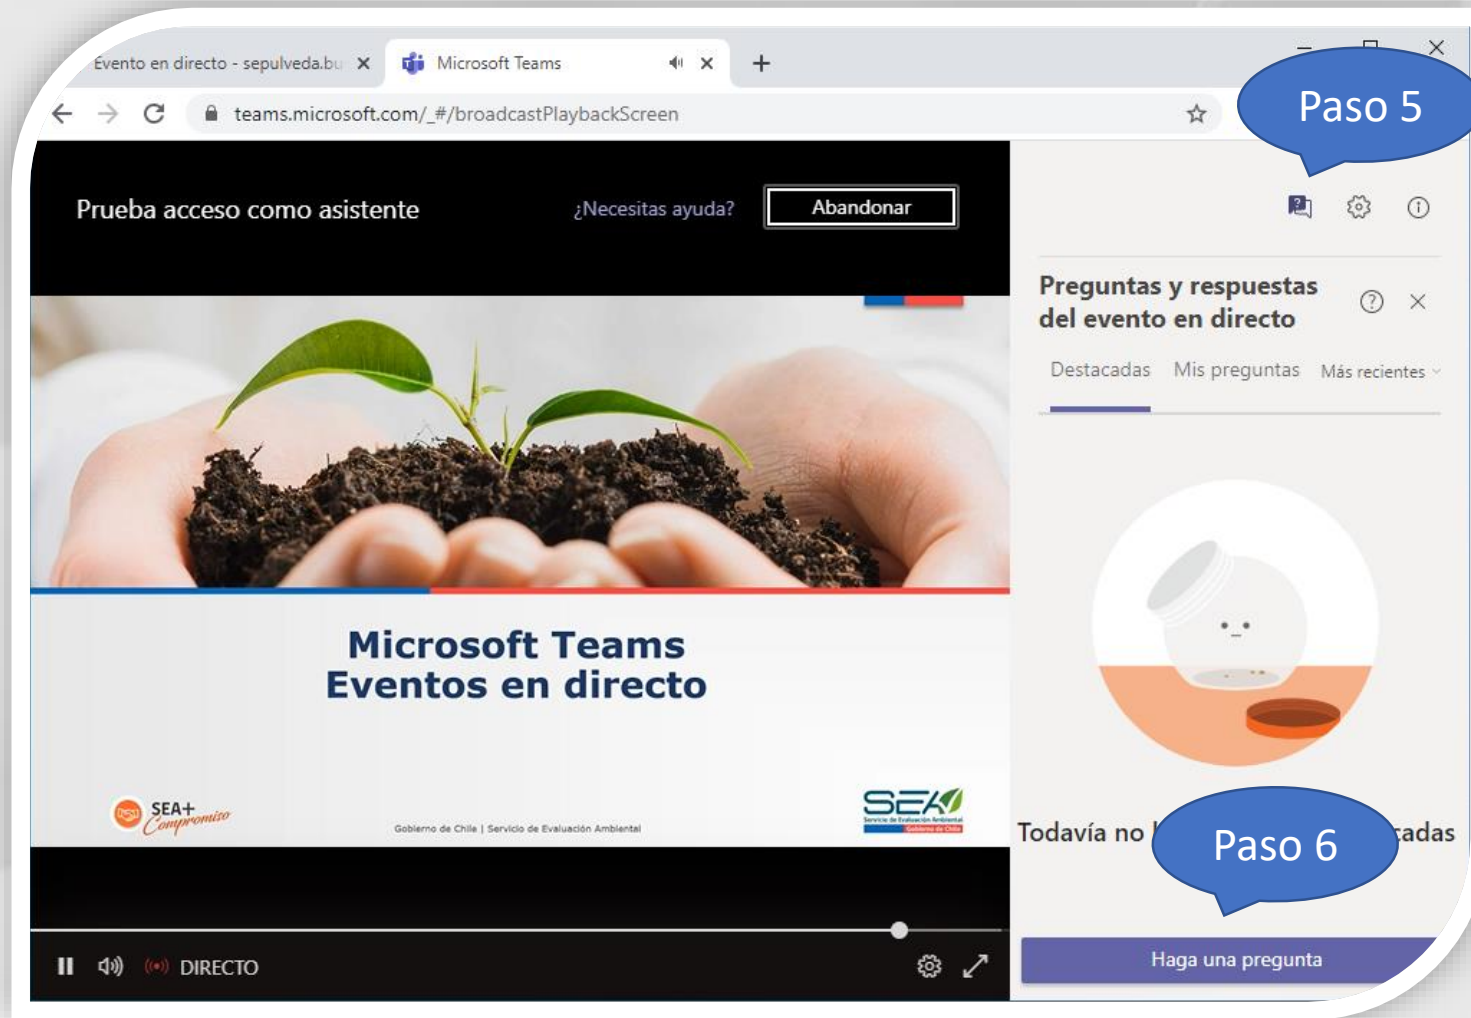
Evento en directo - sepulveda.bu ✕ Microsoft Teams ✕ +

teams.microsoft.com/_#/broadcastPlaybackScreen

Paso 5

Prueba acceso como asistente ¿Necesitas ayuda? Abandonar

Preguntas y respuestas del evento en directo

Destacadas Mis preguntas Más recientes

Microsoft Teams
Eventos en directo

SEA+ Compromiso

Gobierno de Chile | Servicio de Evaluación Ambiental

SEA Servicio de Evaluación Ambiental Gobierno de Chile

Todavía no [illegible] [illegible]cadas

Paso 6

DIRECTO

Haga una pregunta